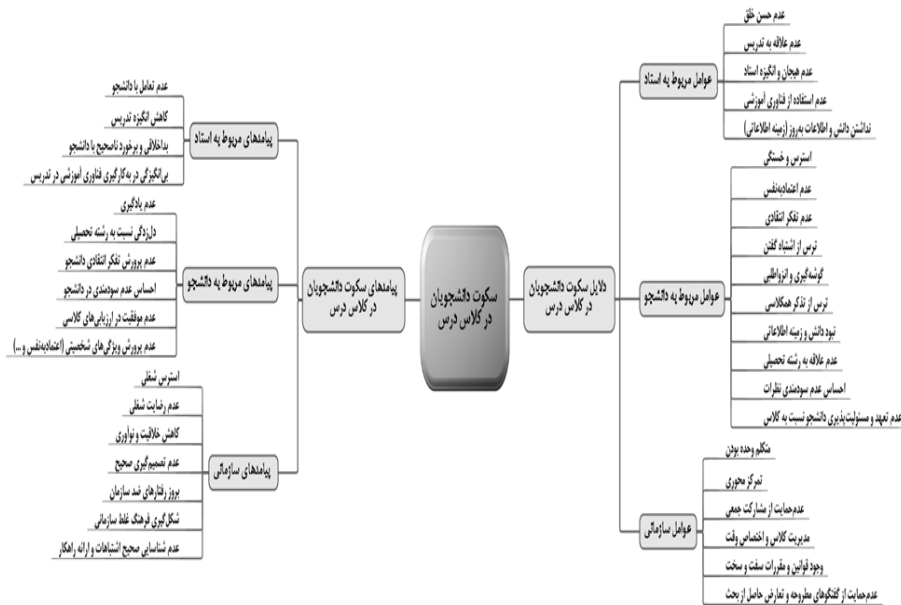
سکوت دانشجویان در کلاس درس

دلایل سکوت دانشجویان در کلاس درس

عوامل مربوط به استاد
عدم حسن خلق
عدم علاقه به تدریس
عدم هیجان و انگیزه استاد
عدم استفاده از فناوری آموزشی
نداشتن دانش و اطلاعات به‌روز (زمینه اطلاعاتی)

عوامل مربوط به دانشجو
استرس و خستگی
عدم اعتمادبه‌نفس
عدم تفکر انتقادی
ترس از اشتباه گفتن
گوشه‌گیری و انزواطلبی
ترس از تذکر همکلاسی
نبود دانش و زمینه اطلاعاتی
عدم علاقه به رشته تحصیلی
احساس عدم سودمندی نظرات
عدم تعهد و مسئولیت‌پذیری دانشجو نسبت به کلاس

عوامل سازمانی
متکلم وحده بودن
تمرکز محوری
عدم‌حمایت از مشارکت جمعی
مدیریت کلاس و اختصاص وقت
وجود قوانین و مقررات سفت و سخت
عدم‌حمایت از گفتگوهای مطروحه و تعارض حاصل از بحث

پیامدهای سکوت دانشجویان در کلاس درس

پیامدهای مربوط به استاد
عدم تعامل با دانشجو
کاهش انگیزه تدریس
بداخلاقی و برخورد ناصحیح با دانشجو
بی‌انگیزگی در به‌کارگیری فناوری آموزشی در تدریس

پیامدهای مربوط به دانشجو
عدم یادگیری
دل‌زدگی نسبت به رشته تحصیلی
عدم پرورش تفکر انتقادی دانشجو
احساس عدم سودمندی در دانشجو
عدم موفقیت در ارزیابی‌های کلاسی
عدم پرورش ویژگی‌های شخصیتی (اعتمادبه‌نفس و...)

پیامدهای سازمانی
استرس شغلی
عدم رضایت شغلی
کاهش خلاقیت و نوآوری
عدم تصمیم‌گیری صحیح
بروز رفتارهای ضد سازمان
شکل‌گیری فرهنگ غلط سازمانی
عدم شناسایی صحیح اشتباهات و ارائه راهکار